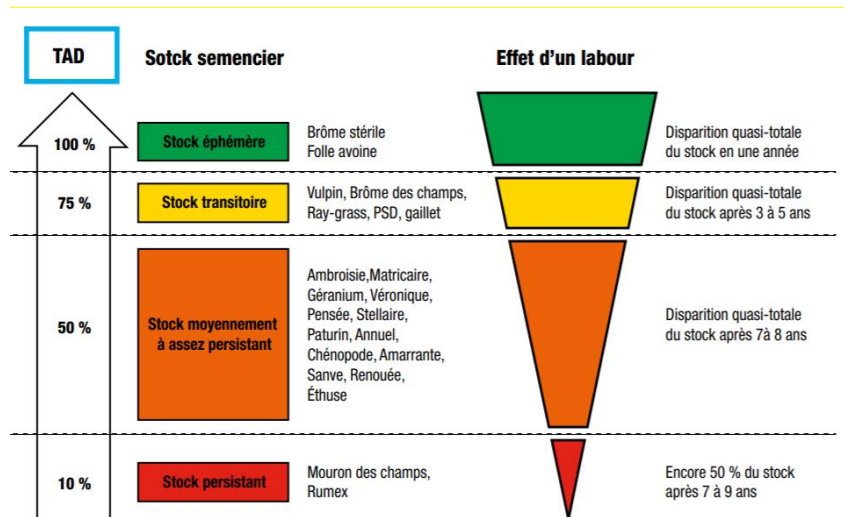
TAD

Sotck semencier

Effet d'un labour

100 %

Stock éphémère

Brôme stérile
Folle avoine

Disparition quasi-totale du stock en une année

75 %

Stock transitoire

Vulpin, Brôme des champs, Ray-grass, PSD, gaillet

Disparition quasi-totale du stock après 3 à 5 ans

50 %

Stock moyennement à assez persistant

Ambroisie,Matricaire, Géranium, Véronique, Pensée, Stellaire, Paturin, Annuel, Chénopode, Amarrante, Sanve, Renouée, Éthuse

Disparition quasi-totale du stock après 7à 8 ans

10 %

Stock persistant

Mouron des champs, Rumex

Encore 50 % du stock après 7 à 9 ans